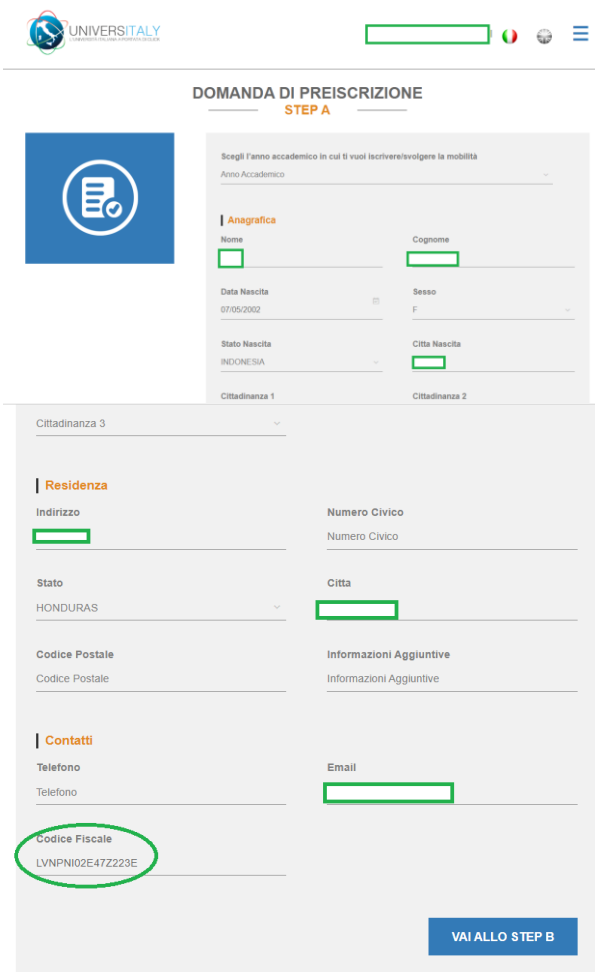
UNIVERSITALY
L'UNIVERSITÀ ITALIANA A PORTATA DI CLICK

DOMANDA DI PREISCRIZIONE
STEP A

Scegli l'anno accademico in cui ti vuoi iscrivere/svolgere la mobilità
Anno Accademico

Anagrafica

Nome

Cognome

Data Nascita
07/05/2002

Sesso
F

Stato Nascita
INDONESIA

Citta Nascita

Cittadinanza 1

Cittadinanza 2

Cittadinanza 3

Residenza

Indirizzo

Numero Civico
Numero Civico

Stato
HONDURAS

Citta

Codice Postale
Codice Postale

Informazioni Aggiuntive
Informazioni Aggiuntive

Contatti

Telefono
Telefono

Email

Codice Fiscale
LVNPNI02E47Z223E

VAI ALLO STEP B